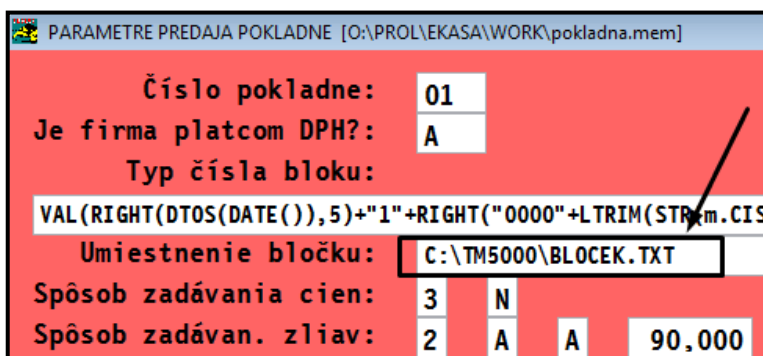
PARAMETRE PREDAJA POKLADNE [O:\PROL\EKASA\WORK\pokladna.mem]

Číslo pokladne: 01
Je firma platcom DPH?: A
Typ čísla bloku:
VAL(RIGHT(DTOS(DATE()),5)+"1"+RIGHT("0000"+LTRIM(STR(m.CIS
Umiestnenie bločku: C:\TM5000\BLOCEK.TXT
Spôsob zadávania cien: 3 N
Spôsob zadávan. zliav: 2 A A 90,000